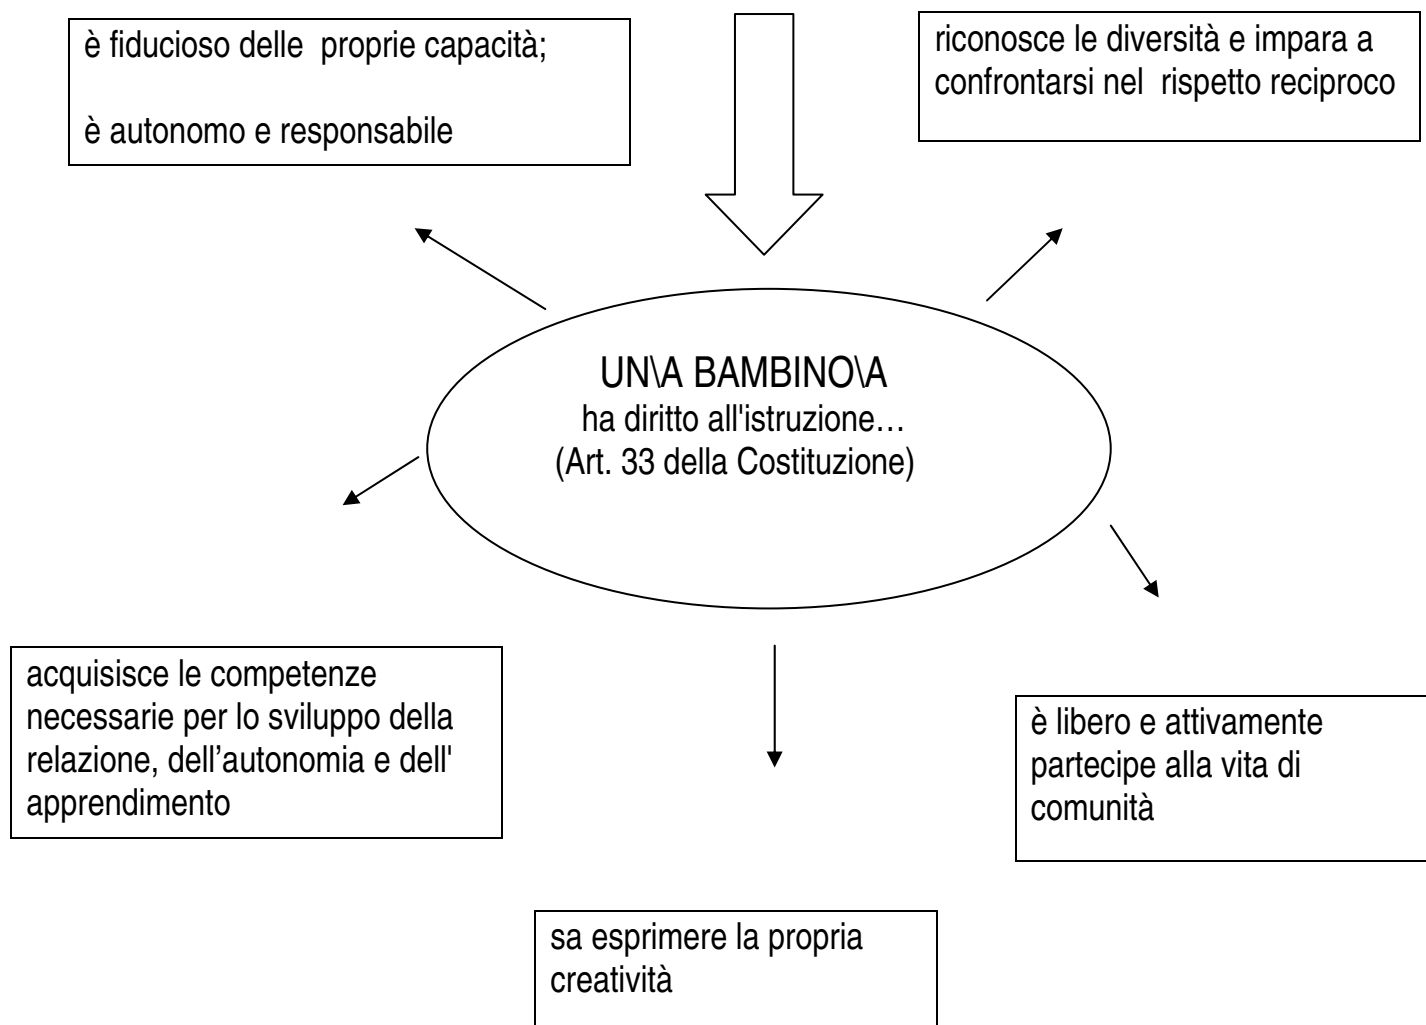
è fiducioso delle proprie capacità;

è autonomo e responsabile

riconosce le diversità e impara a confrontarsi nel rispetto reciproco

UN\A BAMBINO\A
ha diritto all'istruzione…
(Art. 33 della Costituzione)

acquisisce le competenze necessarie per lo sviluppo della relazione, dell’autonomia e dell' apprendimento

è libero e attivamente partecipe alla vita di comunità

sa esprimere la propria creatività